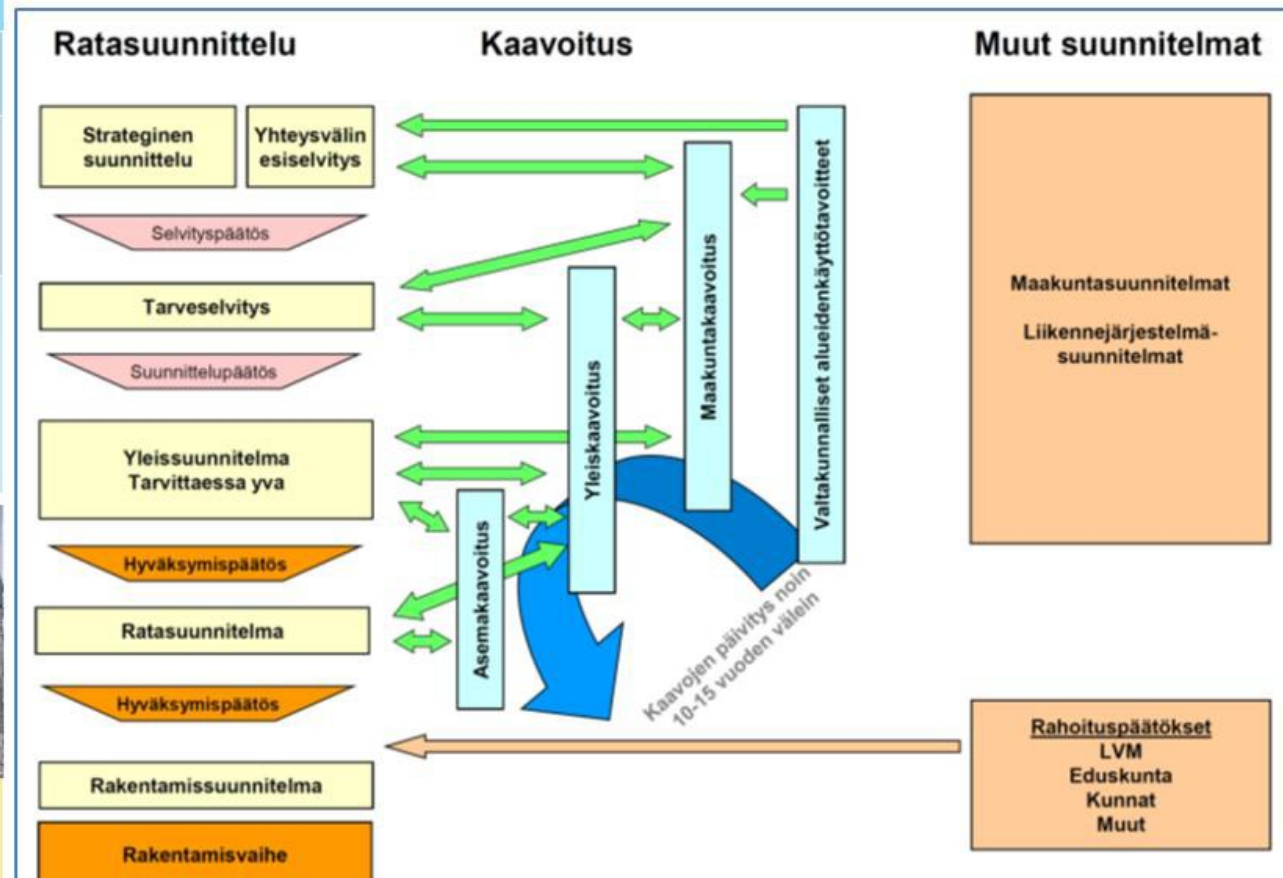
Ratasuunnittelu

Kaavoitus

Muut suunnitelmat

Strateginen suunnittelu

Yhteysvälin esiselvitys

Selvityspäätös

Tarveselvitys

Suunnittelupäätös

Yleissuunnitelma
Tarvittaessa yva

Hyväksymispäätös

Ratasuunnitelma

Hyväksymispäätös

Rakentamissuunnitelma

Rakentamisvaihe

Valtakunnalliset alueidenkäyttötavoitteet

Maakuntakaavoitus

Yleiskaavoitus

Asemakaavoitus

Kaavojen päivitys noin 10-15 vuoden välein

Maakuntasuunnitelmat

Liikennejärjestelmä-suunnitelmat

Rahoituspäätökset
LVM
Eduskunta
Kunnat
Muut